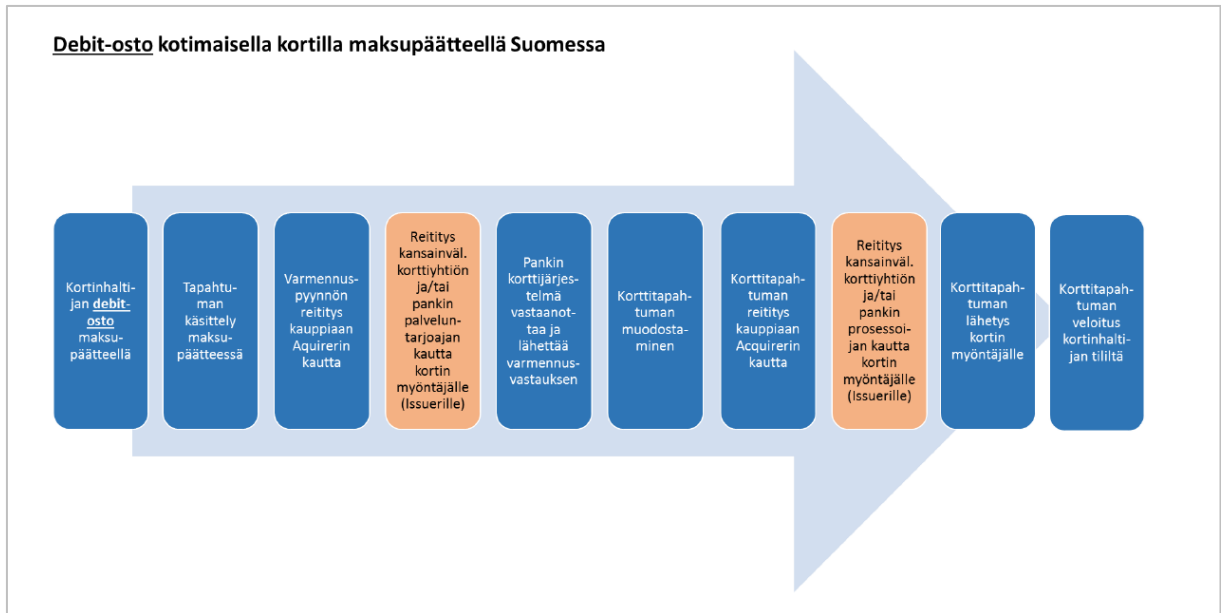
Debit-osto kotimaisella kortilla maksupäätteellä Suomessa

Kortinhaltijan debit-osto maksupäätteellä

Tapahtuman käsittely maksupäätteessä

Varmennuspyynnön reititys kauppiaan Acquirerin kautta

Reititys kansainväl. korttiyhtiön ja/tai pankin palveluntarjoajan kautta kortin myöntäjälle (Issuerille)

Pankin korttijärjestelmä vastaanottaa ja lähettää varmennusvastauksen

Korttitapahtuman muodostaminen

Korttitapahtuman reititys kauppiaan Acquirerin kautta

Reititys kansainväl. korttiyhtiön ja/tai pankin prosessoijan kautta kortin myöntäjälle (Issuerille)

Korttitapahtuman lähetys kortin myöntäjälle

Korttitapahtuman veloitus kortinhaltijan tililtä